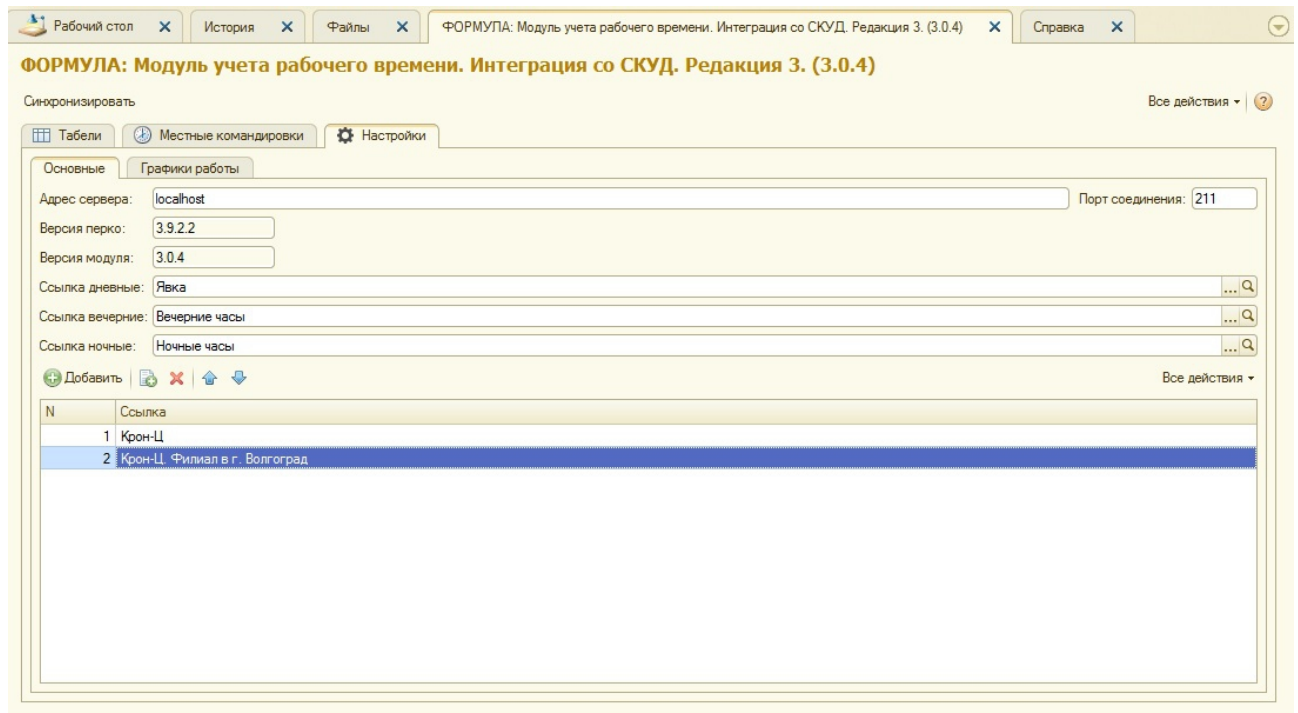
Рабочий стол ✕ История ✕ Файлы ✕ ФОРМУЛА: Модуль учета рабочего времени. Интеграция со СКУД. Редакция 3. (3.0.4) ✕ Справка ✕

ФОРМУЛА: Модуль учета рабочего времени. Интеграция со СКУД. Редакция 3. (3.0.4)

Синхронизировать

Все действия ▾ ?

Табели | Местные командировки | Настройки

Основные | Графики работы

Адрес сервера: localhost

Порт соединения: 211

Версия перко: 3.9.2.2

Версия модуля: 3.0.4

Ссылка дневные: Явка

Ссылка вечерние: Вечерние часы

Ссылка ночные: Ночные часы

Добавить

Все действия ▾

| N | Ссылка |
|---|---|
| 1 | Крон-Ц |
| 2 | Крон-Ц. Филиал в г. Волгоград |